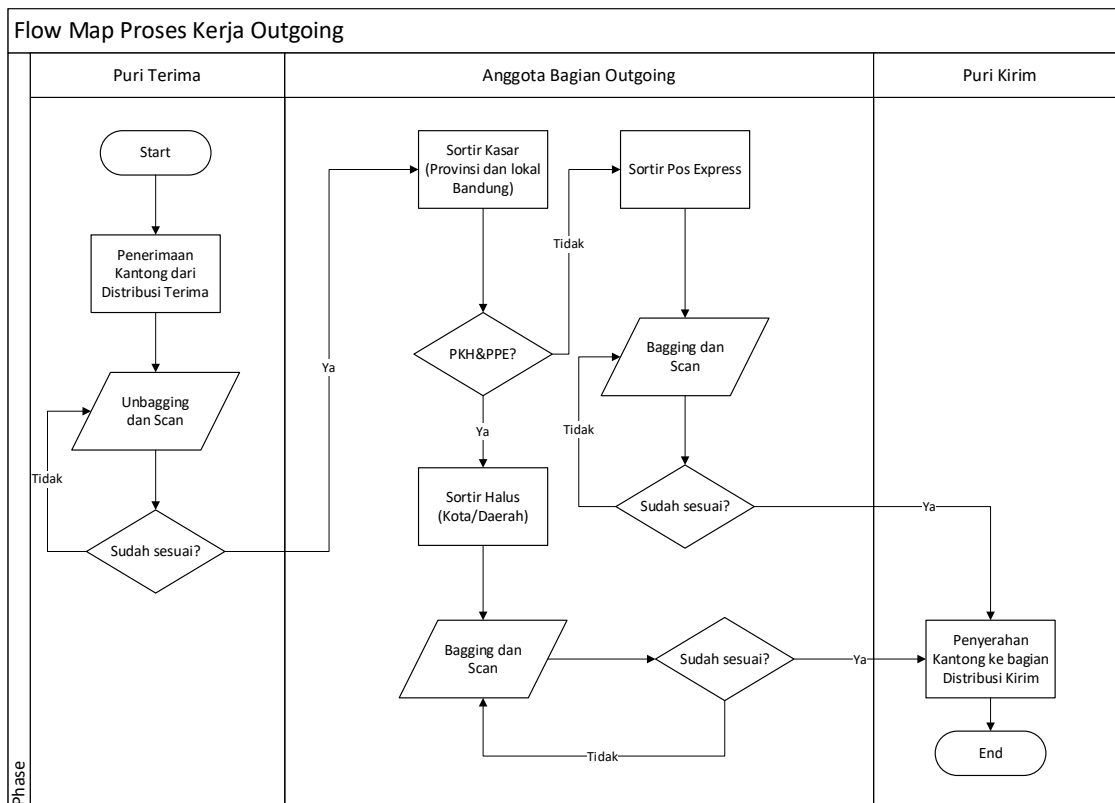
Flow Map Proses Kerja Outgoing

Puri Terima

Anggota Bagian Outgoing

Puri Kirim

Start

Penerimaan Kantong dari Distribusi Terima

Unbagging dan Scan

Tidak

Sudah sesuai?

Ya

Sortir Kasar (Provinsi dan lokal Bandung)

Tidak

Sortir Pos Express

PKH&PPE?

Bagging dan Scan

Ya

Tidak

Sortir Halus (Kota/Daerah)

Sudah sesuai?

Ya

Bagging dan Scan

Sudah sesuai?

Ya

Penyerahan Kantong ke bagian Distribusi Kirim

Tidak

End

Phase